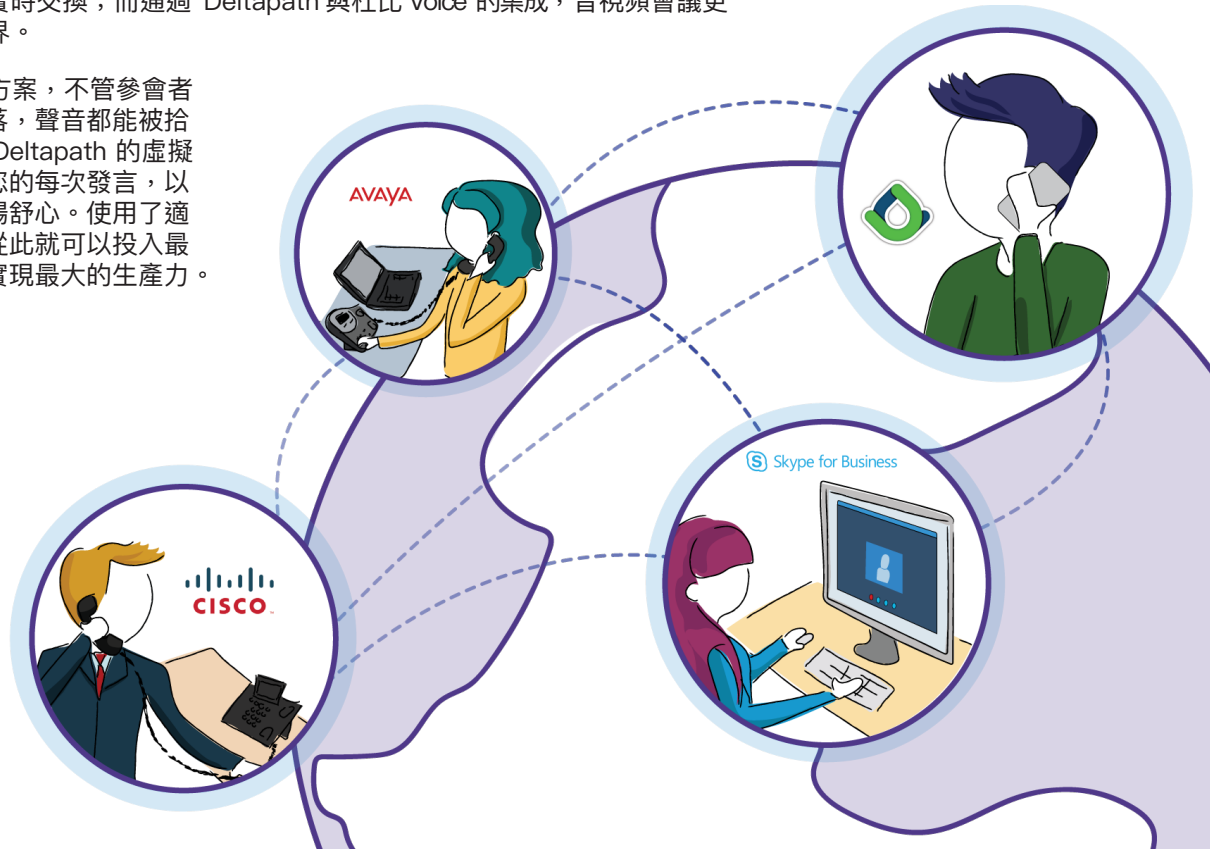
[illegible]時交換，而通過 Deltapath 與杜比 Voice 的集成，音視頻會議更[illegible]界。

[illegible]方案，不管參會者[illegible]落，聲音都能被拾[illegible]Deltapath 的虛擬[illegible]您的每次發言，以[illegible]場舒心。使用了適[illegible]從此就可以投入最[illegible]實現最大的生產力。

AVAYA

Skype for Business

CISCO